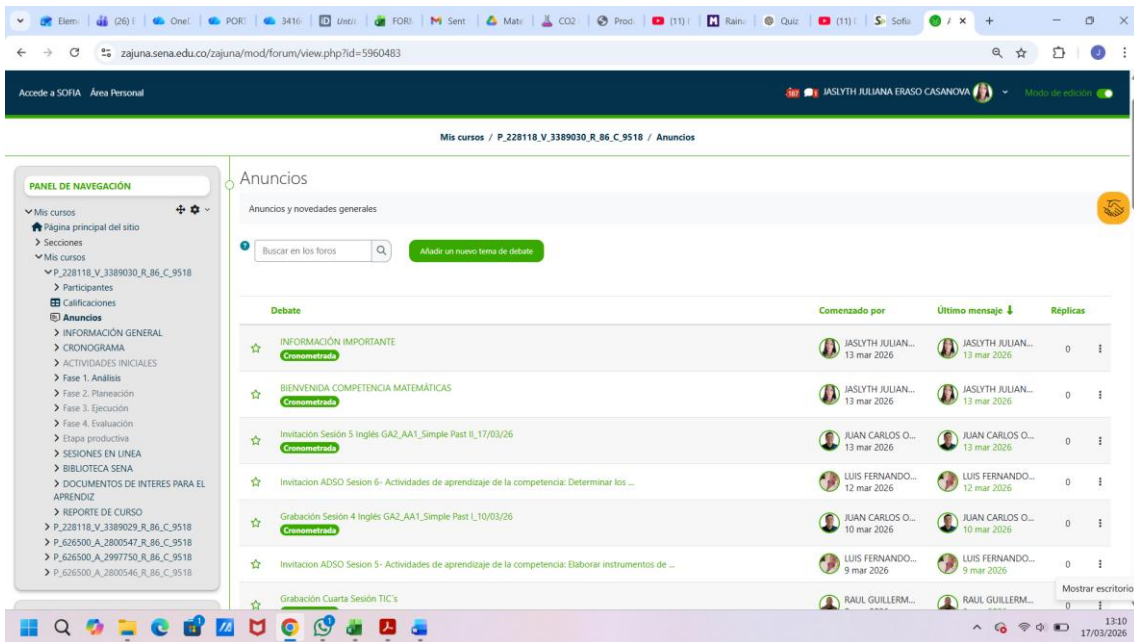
Elem | (26) | One | PORT | 3416 | Unti | FORI | Sent | Mate | CO2 | Prod | (11) | Rain | Quiz | (11) | Sofia | / ×

zajuna.sena.edu.co/zajuna/mod/forum/view.php?id=5960483

Accede a SOFIA Área Personal

JASLYTH JULIANA ERASO CASANOVA Modo de edición

Mis cursos / P_228118_V_3389030_R_86_C_9518 / Anuncios

PANEL DE NAVEGACIÓN

Mis cursos
Página principal del sitio
Secciones
Mis cursos
P_228118_V_3389030_R_86_C_9518
Participantes
Calificaciones
Anuncios
INFORMACIÓN GENERAL
CRONOGRAMA
ACTIVIDADES INICIALES
Fase 1. Análisis
Fase 2. Planeación
Fase 3. Ejecución
Fase 4. Evaluación
Etapa productiva
SESIONES EN LINEA
BIBLIOTECA SENA
DOCUMENTOS DE INTERES PARA EL APRENDIZ
REPORTE DE CURSO
P_228118_V_3389029_R_86_C_9518
P_626500_A_2800547_R_86_C_9518
P_626500_A_2997750_R_86_C_9518
P_626500_A_2800546_R_86_C_9518

Anuncios

Anuncios y novedades generales

Buscar en los foros

Añadir un nuevo tema de debate

| Debate | Comenzado por | Último mensaje | Réplicas |
|---|---|---|---|
| INFORMACIÓN IMPORTANTE Cronometrada | JASLYTH JULIAN... 13 mar 2026 | JASLYTH JULIAN... 13 mar 2026 | 0 |
| BIENVENIDA COMPETENCIA MATEMÁTICAS Cronometrada | JASLYTH JULIAN... 13 mar 2026 | JASLYTH JULIAN... 13 mar 2026 | 0 |
| Invitación Sesión 5 Inglés GA2_AA1_Simple Past II_17/03/26 Cronometrada | JUAN CARLOS O... 13 mar 2026 | JUAN CARLOS O... 13 mar 2026 | 0 |
| Invitacion ADSO Sesion 6- Actividades de aprendizaje de la competencia: Determinar los ... | LUIS FERNANDO... 12 mar 2026 | LUIS FERNANDO... 12 mar 2026 | 0 |
| Grabación Sesión 4 Inglés GA2_AA1_Simple Past I_10/03/26 Cronometrada | JUAN CARLOS O... 10 mar 2026 | JUAN CARLOS O... 10 mar 2026 | 0 |
| Invitacion ADSO Sesion 5- Actividades de aprendizaje de la competencia: Elaborar instrumentos de ... | LUIS FERNANDO... 9 mar 2026 | LUIS FERNANDO... 9 mar 2026 | 0 |
| Grabación Cuarta Sesión TIC's | RAUL GUILLERM... | RAUL GUILLERM... | 0 |

Mostrar escritorio

13:10
17/03/2026